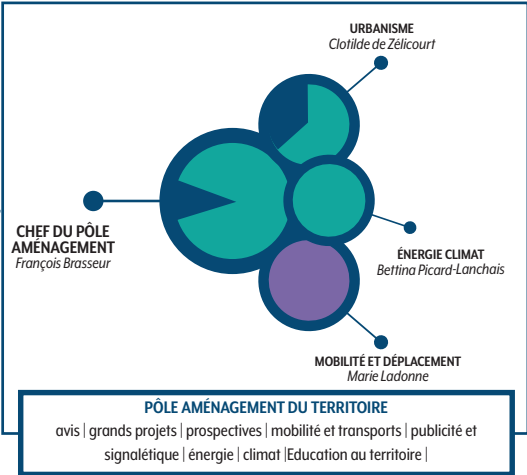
URBANISME
Clotilde de Zélicourt

CHEF DU PÔLE AMÉNAGEMENT
François Brasseur

ÉNERGIE CLIMAT
Bettina Picard-Lanchais

MOBILITÉ ET DÉPLACEMENT
Marie Ladonne

PÔLE AMÉNAGEMENT DU TERRITOIRE
avis | grands projets | prospectives | mobilité et transports | publicité et signalétique | énergie | climat |Education au territoire |